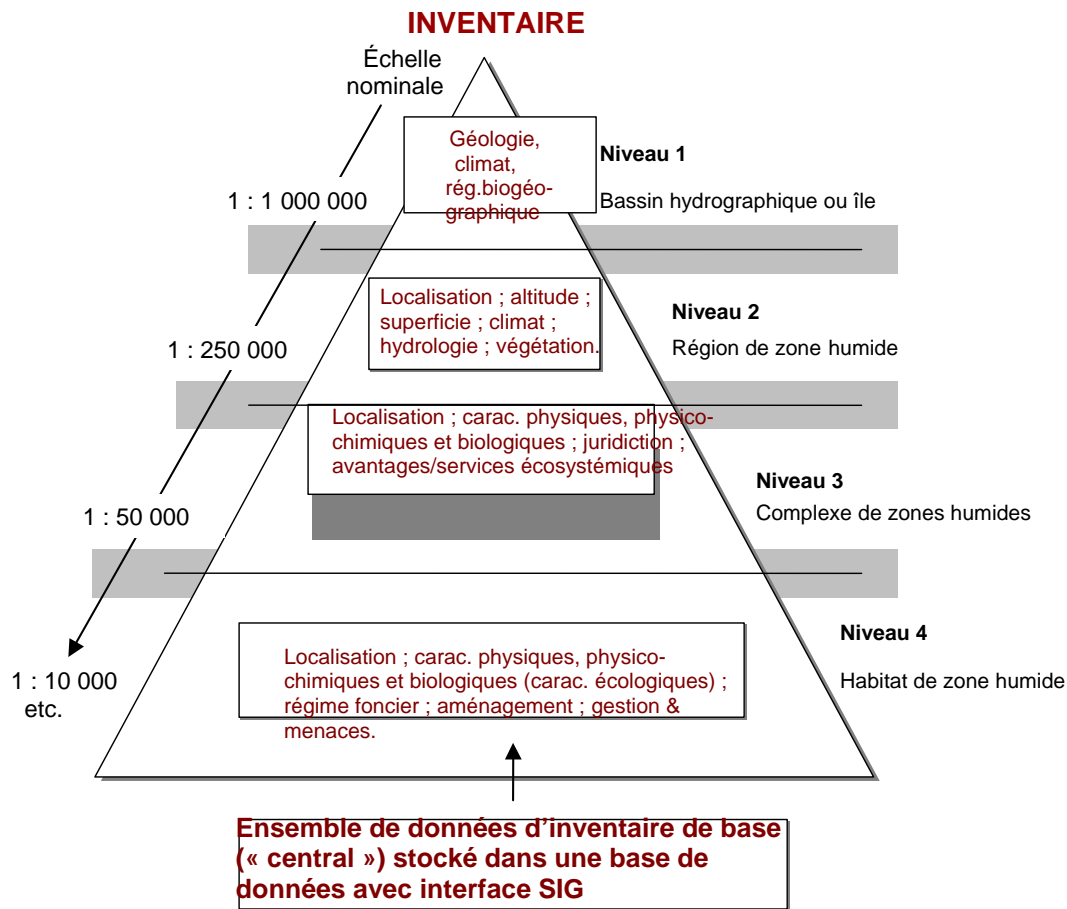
INVENTAIRE

Échelle nominale

Géologie, climat, rég.biogéographique

Niveau 1

1 : 1 000 000

Bassin hydrographique ou île

Localisation ; altitude ; superficie ; climat ; hydrologie ; végétation.

Niveau 2

1 : 250 000

Région de zone humide

Localisation ; carac. physiques, physicochimiques et biologiques ; juridiction ; avantages/services écosystémiques

Niveau 3

Complexe de zones humides

1 : 50 000

Niveau 4

Localisation ; carac. physiques, physicochimiques et biologiques (carac. écologiques) ; régime foncier ; aménagement ; gestion & menaces.

1 : 10 000 etc.

Habitat de zone humide

Ensemble de données d'inventaire de base (« central ») stocké dans une base de données avec interface SIG